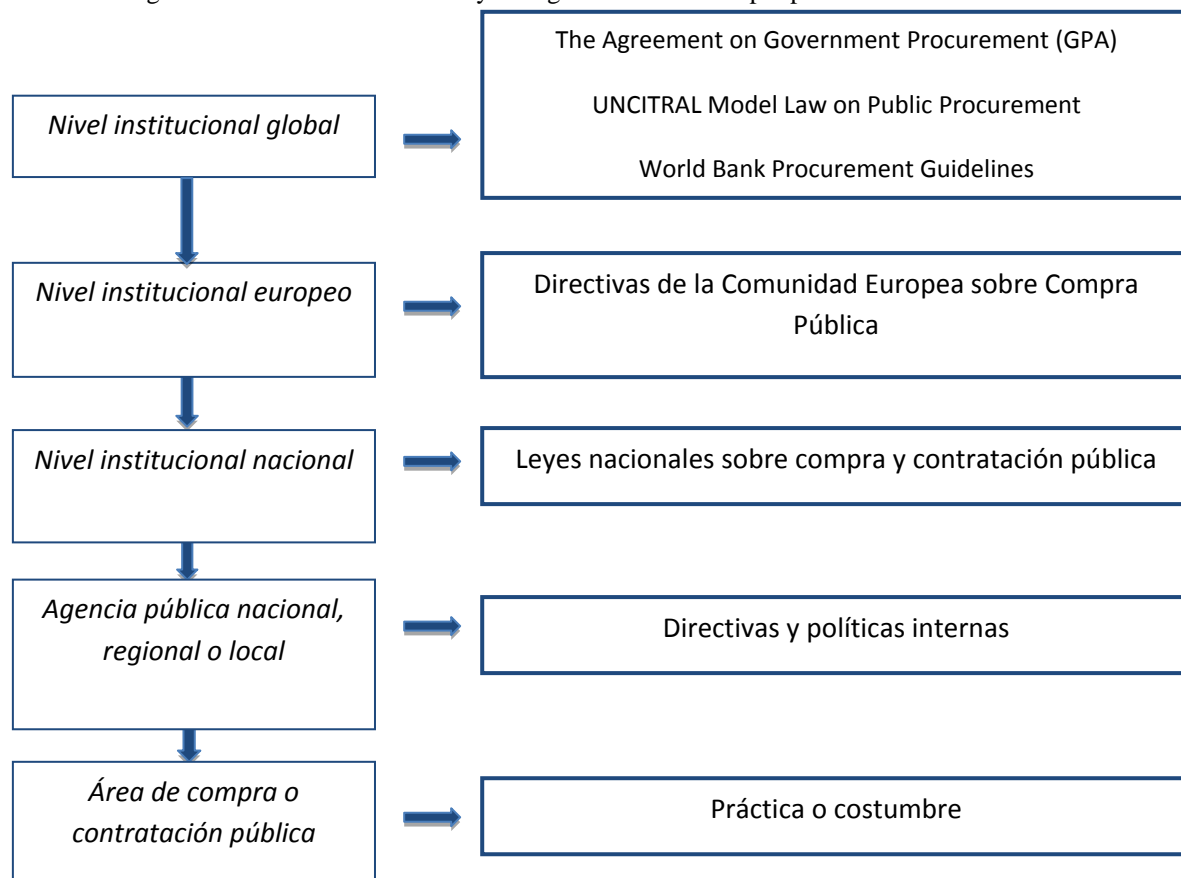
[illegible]

Nivel institucional global

The Agreement on Government Procurement (GPA)

UNCITRAL Model Law on Public Procurement

World Bank Procurement Guidelines

Nivel institucional europeo

Directivas de la Comunidad Europea sobre Compra Pública

Nivel institucional nacional

Leyes nacionales sobre compra y contratación pública

Agencia pública nacional, regional o local

Directivas y políticas internas

Área de compra o contratación pública

Práctica o costumbre